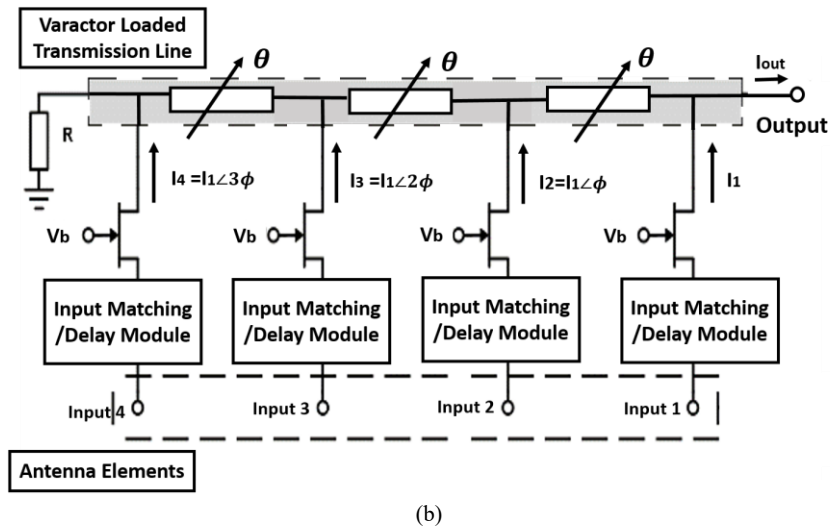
Varactor Loaded Transmission Line

$\theta$

$\theta$

$\theta$

$I_{out}$

Output

R

$I_4 = I_1\angle 3\phi$

$I_3 = I_1\angle 2\phi$

$I_2 = I_1\angle \phi$

$I_1$

Vb

Vb

Vb

Vb

Input Matching /Delay Module

Input Matching /Delay Module

Input Matching /Delay Module

Input Matching /Delay Module

Input 4

Input 3

Input 2

Input 1

Antenna Elements

(b)